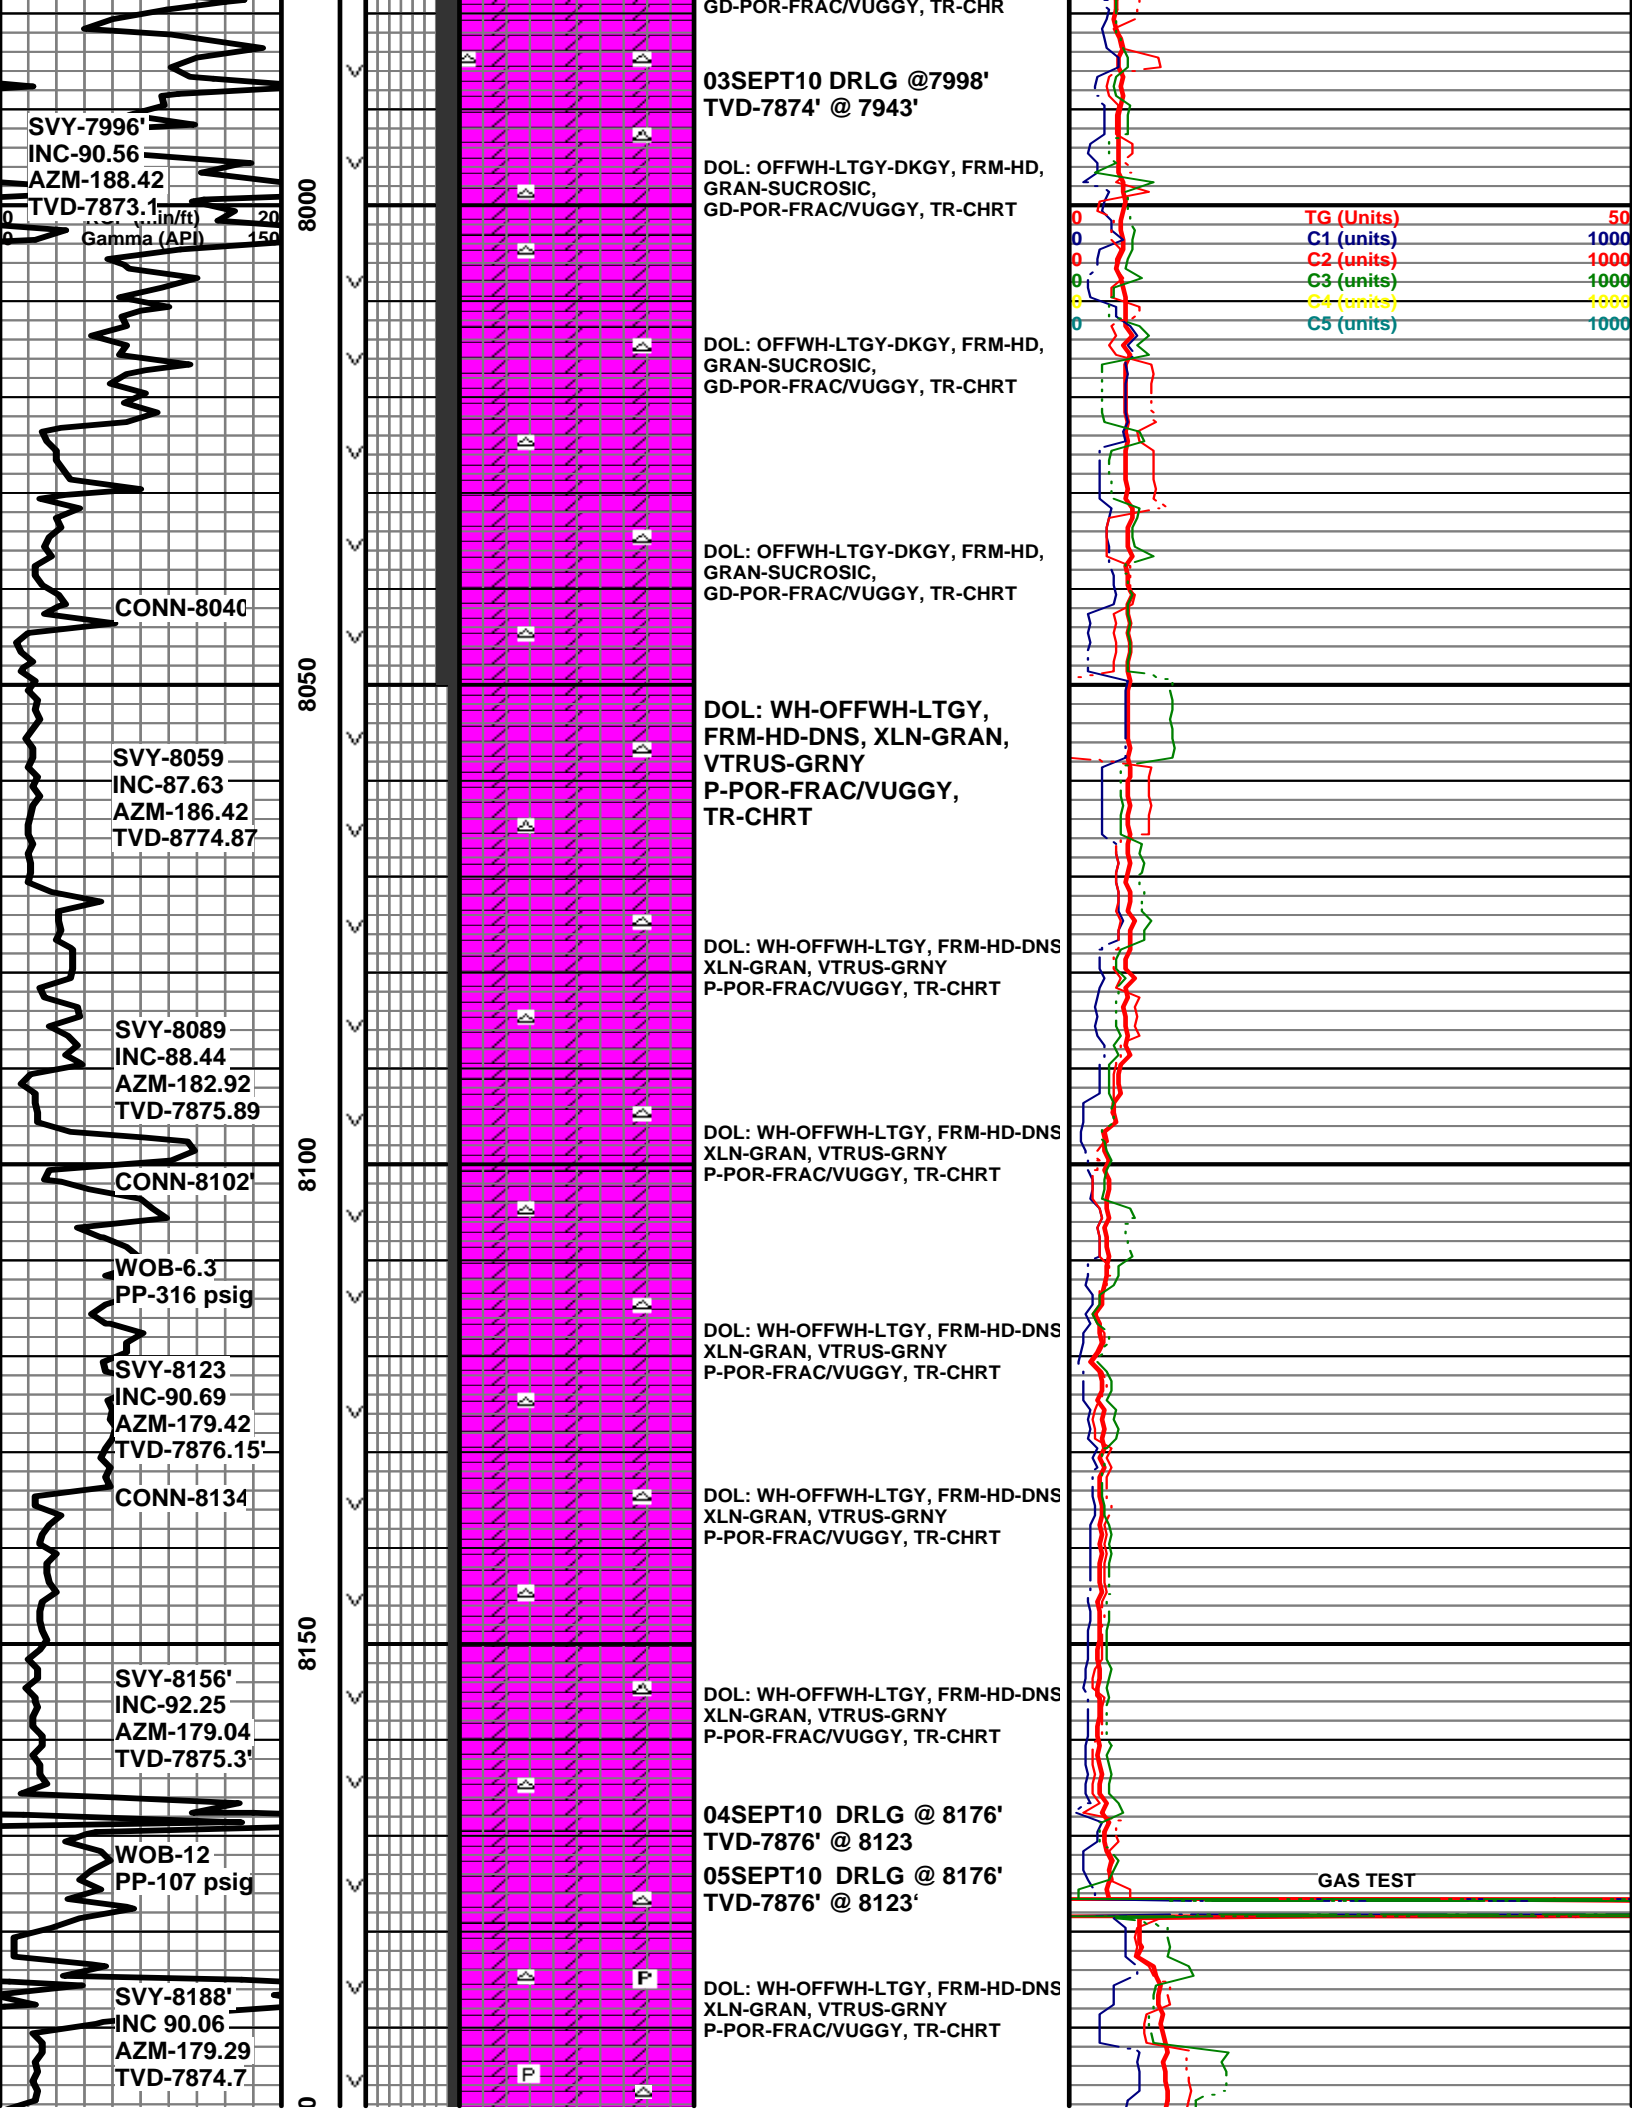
GD-POR-FRAC/VUGGY, TR-CHR

03SEPT10 DRLG @7998'
TVD-7874' @ 7943'

SVY-7996'
INC-90.56
AZM-188.42
TVD-7873.1

0 ROP (min/ft) 20
0 Gamma (API) 150

8000

DOL: OFFWH-LTGY-DKGY, FRM-HD, GRAN-SUCROSIC, GD-POR-FRAC/VUGGY, TR-CHRT

0 TG (Units) 50
0 C1 (units) 1000
0 C2 (units) 1000
0 C3 (units) 1000
0 C4 (units) 1000
0 C5 (units) 1000

DOL: OFFWH-LTGY-DKGY, FRM-HD, GRAN-SUCROSIC, GD-POR-FRAC/VUGGY, TR-CHRT

DOL: OFFWH-LTGY-DKGY, FRM-HD, GRAN-SUCROSIC, GD-POR-FRAC/VUGGY, TR-CHRT

CONN-8040

8050

DOL: WH-OFFWH-LTGY, FRM-HD-DNS, XLN-GRAN, VTRUS-GRNY P-POR-FRAC/VUGGY, TR-CHRT

SVY-8059
INC-87.63
AZM-186.42
TVD-8774.87

DOL: WH-OFFWH-LTGY, FRM-HD-DNS XLN-GRAN, VTRUS-GRNY P-POR-FRAC/VUGGY, TR-CHRT

SVY-8089
INC-88.44
AZM-182.92
TVD-7875.89

DOL: WH-OFFWH-LTGY, FRM-HD-DNS XLN-GRAN, VTRUS-GRNY P-POR-FRAC/VUGGY, TR-CHRT

8100

CONN-8102'

WOB-6.3
PP-316 psig

DOL: WH-OFFWH-LTGY, FRM-HD-DNS XLN-GRAN, VTRUS-GRNY P-POR-FRAC/VUGGY, TR-CHRT

SVY-8123
INC-90.69
AZM-179.42
TVD-7876.15'

CONN-8134

DOL: WH-OFFWH-LTGY, FRM-HD-DNS XLN-GRAN, VTRUS-GRNY P-POR-FRAC/VUGGY, TR-CHRT

8150

SVY-8156'
INC-92.25
AZM-179.04
TVD-7875.3'

DOL: WH-OFFWH-LTGY, FRM-HD-DNS XLN-GRAN, VTRUS-GRNY P-POR-FRAC/VUGGY, TR-CHRT

04SEPT10 DRLG @ 8176'
TVD-7876' @ 8123

WOB-12
PP-107 psig

05SEPT10 DRLG @ 8176'
TVD-7876' @ 8123'

GAS TEST

P

SVY-8188'
INC 90.06
AZM-179.29
TVD-7874.7

DOL: WH-OFFWH-LTGY, FRM-HD-DNS XLN-GRAN, VTRUS-GRNY P-POR-FRAC/VUGGY, TR-CHRT

P